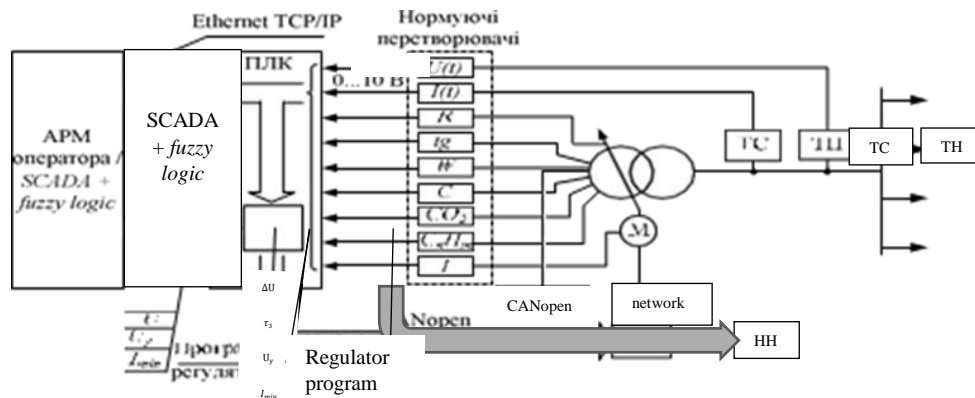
Ethernet TCP/IP

Нормуючі перетворювачі

АРМ оператора / SCADA + fuzzy logic

SCADA + fuzzy logic

ПЛК

0...10 В

$U(t)$
$I(t)$
$R$
$tg$
$W$
$C$
$CO_2$
$C_xH_x$
$I$

M

ТС

ТЦ

ТС

ТН

$\Delta U$
$\tau_з$
$U_у$
$I_{min}$

Програ регуля

Regulator program

Nopen

CANopen

network

НН